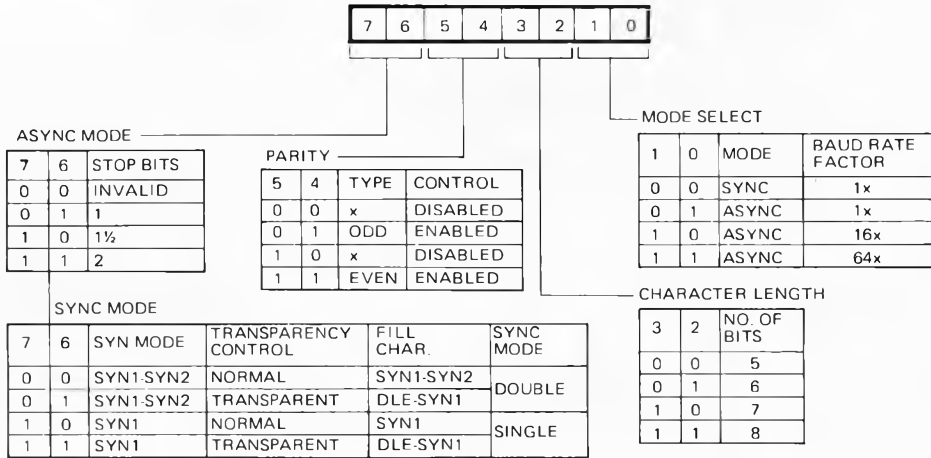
| 7 | 6 | 5 | 4 | 3 | 2 | 1 | 0 |
|---|---|---|---|---|---|---|---|

ASYNC MODE

| 7 | 6 | STOP BITS |
|---|---|---|
| 0 | 0 | INVALID |
| 0 | 1 | 1 |
| 1 | 0 | 1½ |
| 1 | 1 | 2 |

PARITY

| 5 | 4 | TYPE | CONTROL |
|---|---|---|---|
| 0 | 0 | x | DISABLED |
| 0 | 1 | ODD | ENABLED |
| 1 | 0 | x | DISABLED |
| 1 | 1 | EVEN | ENABLED |

MODE SELECT

| 1 | 0 | MODE | BAUD RATE FACTOR |
|---|---|---|---|
| 0 | 0 | SYNC | 1x |
| 0 | 1 | ASYNC | 1x |
| 1 | 0 | ASYNC | 16x |
| 1 | 1 | ASYNC | 64x |

SYNC MODE

| 7 | 6 | SYN MODE | TRANSPARENCY CONTROL | FILL CHAR. | SYNC MODE |
|---|---|---|---|---|---|
| 0 | 0 | SYN1-SYN2 | NORMAL | SYN1-SYN2 | DOUBLE |
| 0 | 1 | SYN1-SYN2 | TRANSPARENT | DLE-SYN1 | |
| 1 | 0 | SYN1 | NORMAL | SYN1 | SINGLE |
| 1 | 1 | SYN1 | TRANSPARENT | DLE-SYN1 | |

CHARACTER LENGTH

| 3 | 2 | NO. OF BITS |
|---|---|---|
| 0 | 0 | 5 |
| 0 | 1 | 6 |
| 1 | 0 | 7 |
| 1 | 1 | 8 |